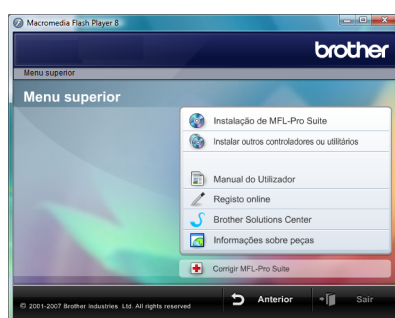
Macromedia Flash Player 8

brother

Menu superior

Menu superior

Instalação de MFL-Pro Suite

Instalar outros controladores ou utilitários

Manual do Utilizador

Registo online

Brother Solutions Center

Informações sobre peças

Corrigir MFL-Pro Suite

© 2001-2007 Brother Industries, Ltd. All rights reserved

Anterior

Sair